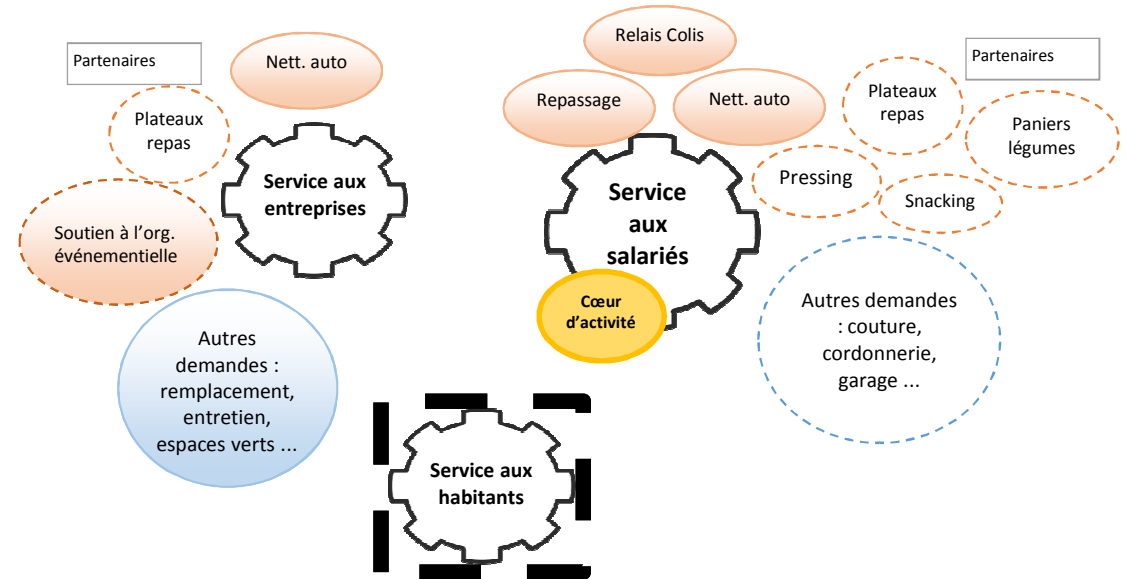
Partenaires

Nett. auto

Plateaux repas

Service aux entreprises

Soutien à l'org. événementielle

Autres demandes : remplacement, entretien, espaces verts ...

Relais Colis

Repassage

Nett. auto

Partenaires

Plateaux repas

Paniers légumes

Pressing

Snacking

Service aux salariés

Cœur d'activité

Autres demandes : couture, cordonnerie, garage ...

Service aux habitants